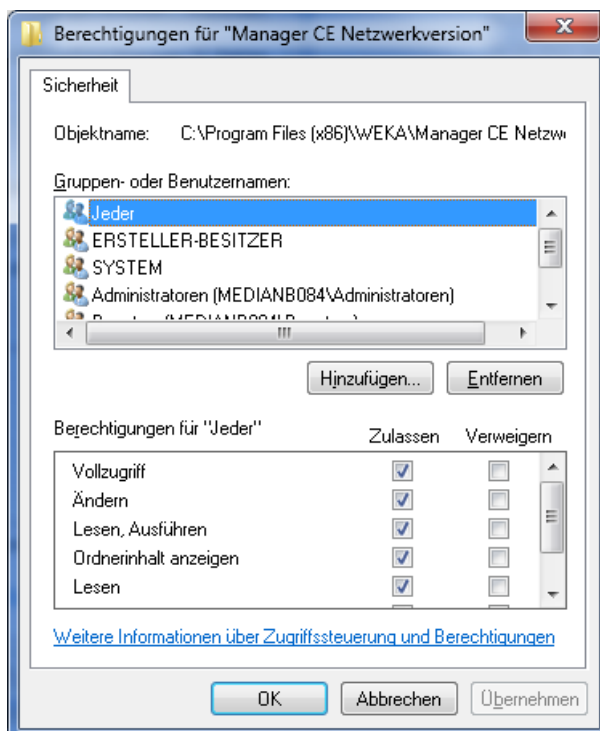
Berechtigungen für "Manager CE Netzwerkversion"

Sicherheit

Objektname: C:\Program Files (x86)\WEKA\Manager CE Netzw

Gruppen- oder Benutzernamen:

Jeder
ERSTELLER-BESITZER
SYSTEM
Administratoren (MEDIANB084\Administratoren)
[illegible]

Hinzufügen... Entfernen

Berechtigungen für "Jeder" Zulassen Verweigern

| | Zulassen | Verweigern |
|---|---|---|
| Vollzugriff | ✓ | |
| Ändern | ✓ | |
| Lesen, Ausführen | ✓ | |
| Ordnerinhalt anzeigen | ✓ | |
| Lesen | ✓ | |

Weitere Informationen über Zugriffssteuerung und Berechtigungen

OK Abbrechen Übernehmen